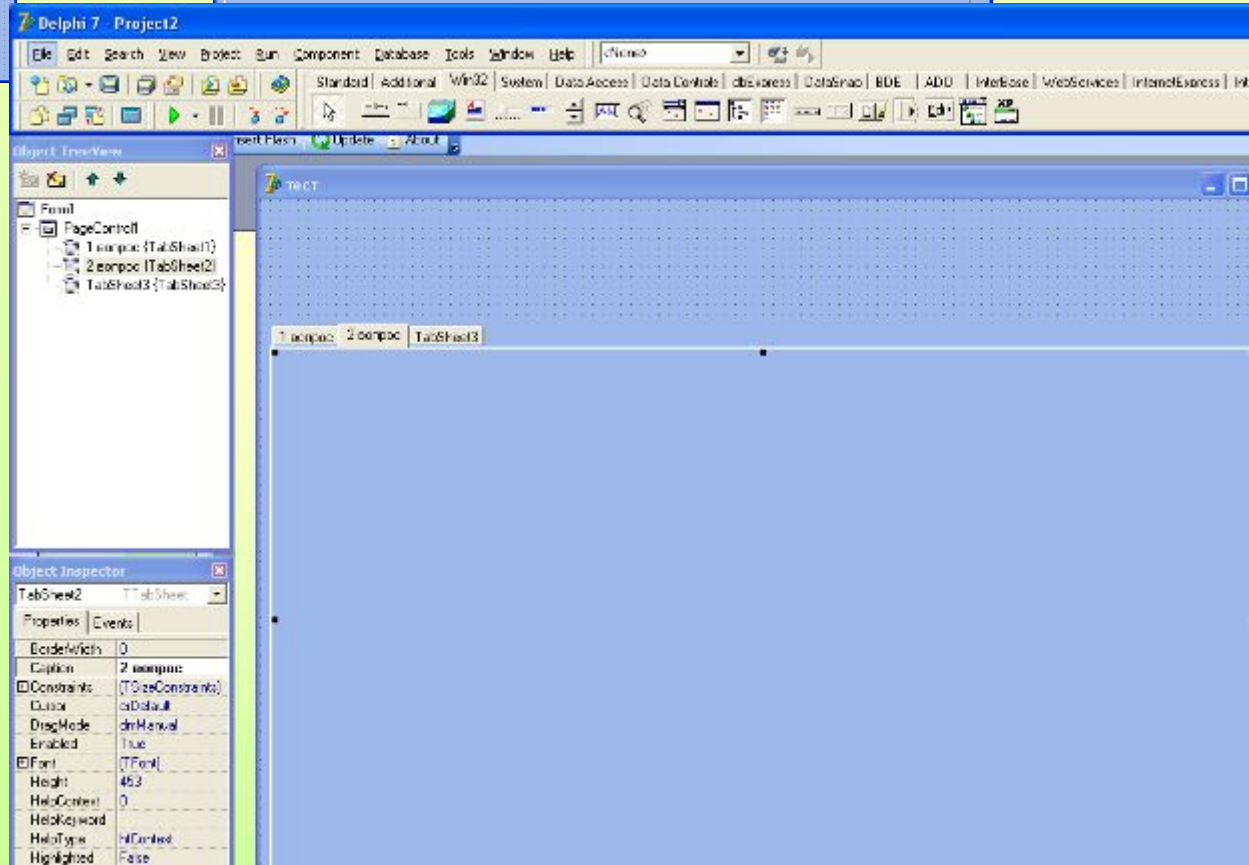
Delphi 7 - Project2

File Edit Search View Project Run Component Database Tools Window Help <None>

Standard Additional Win32 System Data Access Data Controls dbExpress DataSnap BDE ADO InterBase WebServices InternetExpress Int

sert Flash Update About

Object TreeView

Form1
PageControl1
1 вопрос (TabSheet1)
2 вопрос (TabSheet2)
TabSheet3 (TabSheet3)

Тест

1 вопрос 2 вопрос TabSheet3

Object Inspector

TabSheet2 TTabSheet

Properties Events

| | |
|---|---|
| BorderWidth | 0 |
| Caption | 2 вопрос |
| Constraints | (TSizeConstraints) |
| Cursor | crDefault |
| DragMode | dmManual |
| Enabled | True |
| Font | (TFont) |
| Height | 453 |
| HelpContext | 0 |
| HelpKeyword | |
| HelpType | htContext |
| Highlighted | False |